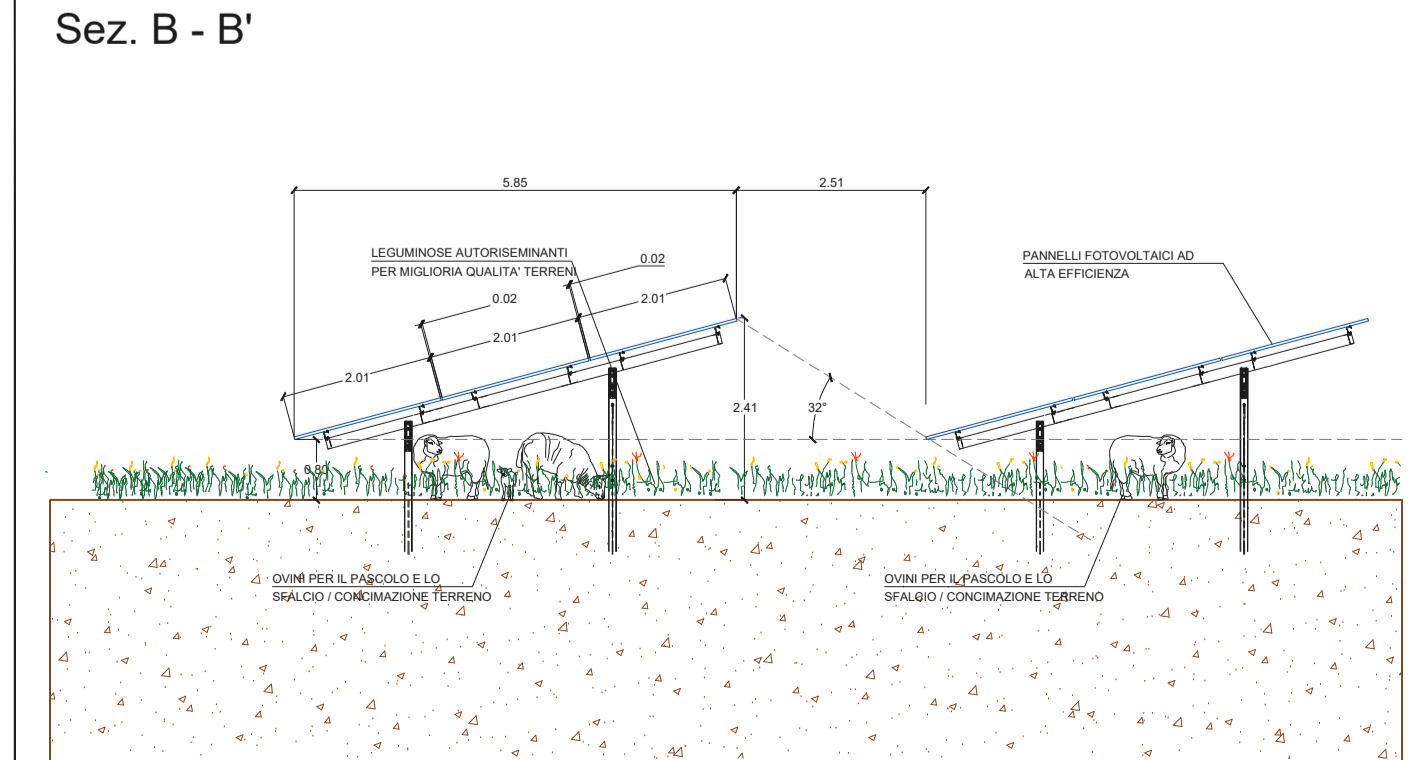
Sez. B - B'

5.85

2.51

LEGUMINOSE AUTORISEMINANTI
PER MIGLIORIA QUALITA' TERRENI

0.02

0.02

2.01

2.01

2.01

PANNELLI FOTOVOLTAICI AD
ALTA EFFICIENZA

2.41

32°

0.80

OVINI PER IL PASCOLO E LO
SFALCIO / CONCIMAZIONE TERRENO

OVINI PER IL PASCOLO E LO
SFALCIO / CONCIMAZIONE TERRENO